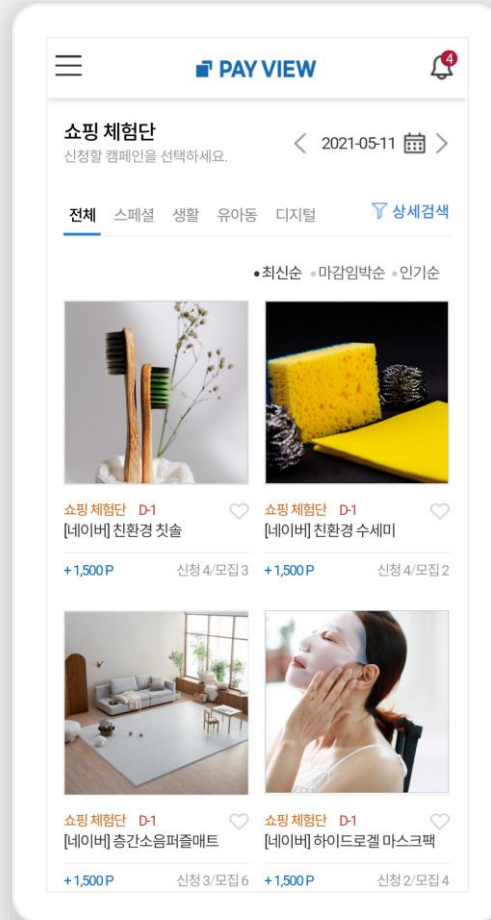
PAY VIEW

4

쇼핑 체험단
신청할 캠페인을 선택하세요.

2021-05-11

전체 스페셜 생활 유아동 디지털 상세검색

최신순 마감임박순 인기순

쇼핑 체험단 D-1
[네이버] 친환경 칫솔
+1,500 P 신청 4/모집 3

쇼핑 체험단 D-1
[네이버] 친환경 수세미
+1,500 P 신청 4/모집 2

쇼핑 체험단 D-1
[네이버] 층간소음퍼즐매트
+1,500 P 신청 3/모집 6

쇼핑 체험단 D-1
[네이버] 하이드로겔 마스크팩
+1,500 P 신청 2/모집 4